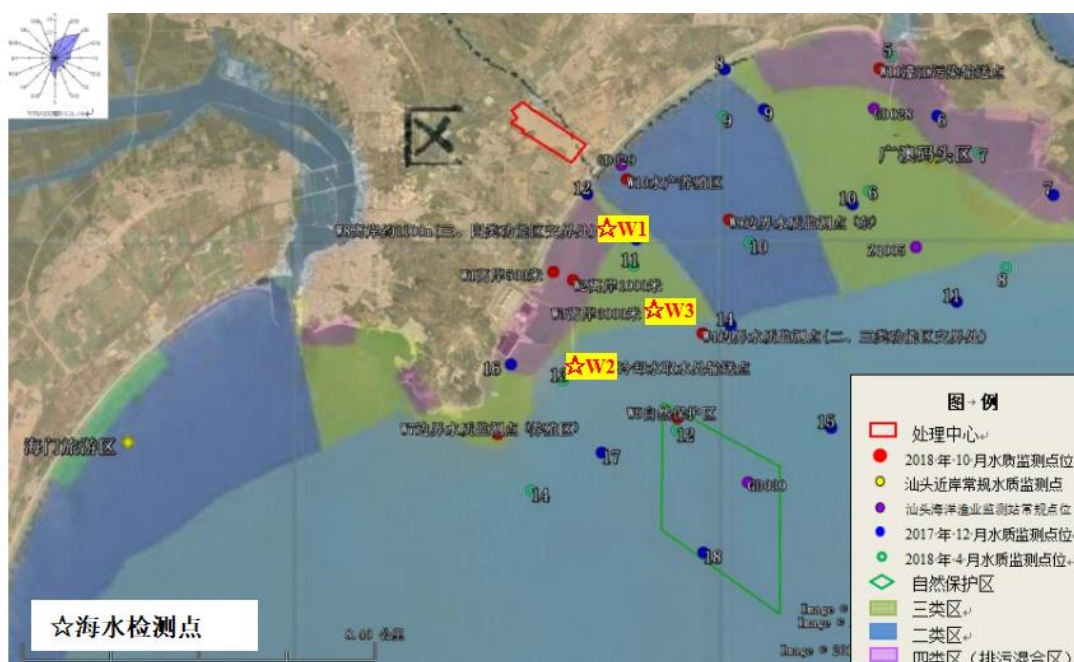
区

5
W10濠江污染物输送点
8
GD028
9
9
6
广澳码头区 7
GD029
12
W10水产养殖区
10
6
7
W8离岸约3100m(三、四类功能区交界处) ☆W1
W3边界水质监测点（东）
10
GD005
11
8
W1离岸500米
W2离岸1000米
11
☆W3
W3离岸3000米
14
W4边界水质监测点(二、三类功能区交界处)
16
☆W2
11
污水排放口输送点
W5自然保护区
15
海门旅游区
W7边界水质监测点（养殖区）
12
17
14
GD030
18

图例
处理中心
2018年10月水质监测点位
汕头近岸常规水质监测点
汕头海洋渔业监测站常规点位
2017年12月水质监测点位
2018年4月水质监测点位
自然保护区
三类区
二类区
四类区（排污混合区）

☆海水检测点
8.40 公里
Image ©
Image ©
Image © 20